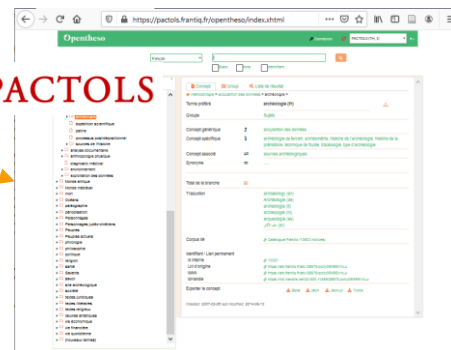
https://pactols.frantiq.fr/opentheso/index.xhtml

Opentheso

PACTOLS

français

Concept

Groupe

Liste de résultat

Terme préféré

archéologie (fr)

Groupe

Sujets

Concept générique

acquisition des données

Concept spécifique

archéologie de terrain, archéométrie, histoire de l'archéologie, histoire de la préhistoire, archéologie de l'eau, archéologie expérimentale

Concept associé

sources archéologiques

Synonyme

Traduction

archaeology (en)
Archäologie (de)
archeologia (it)
arqueología (es)

Corpus lié

Catalogue Frantiq

Identifiant / Lien pérenne

Exporter le concept

Créé le / Modifié le